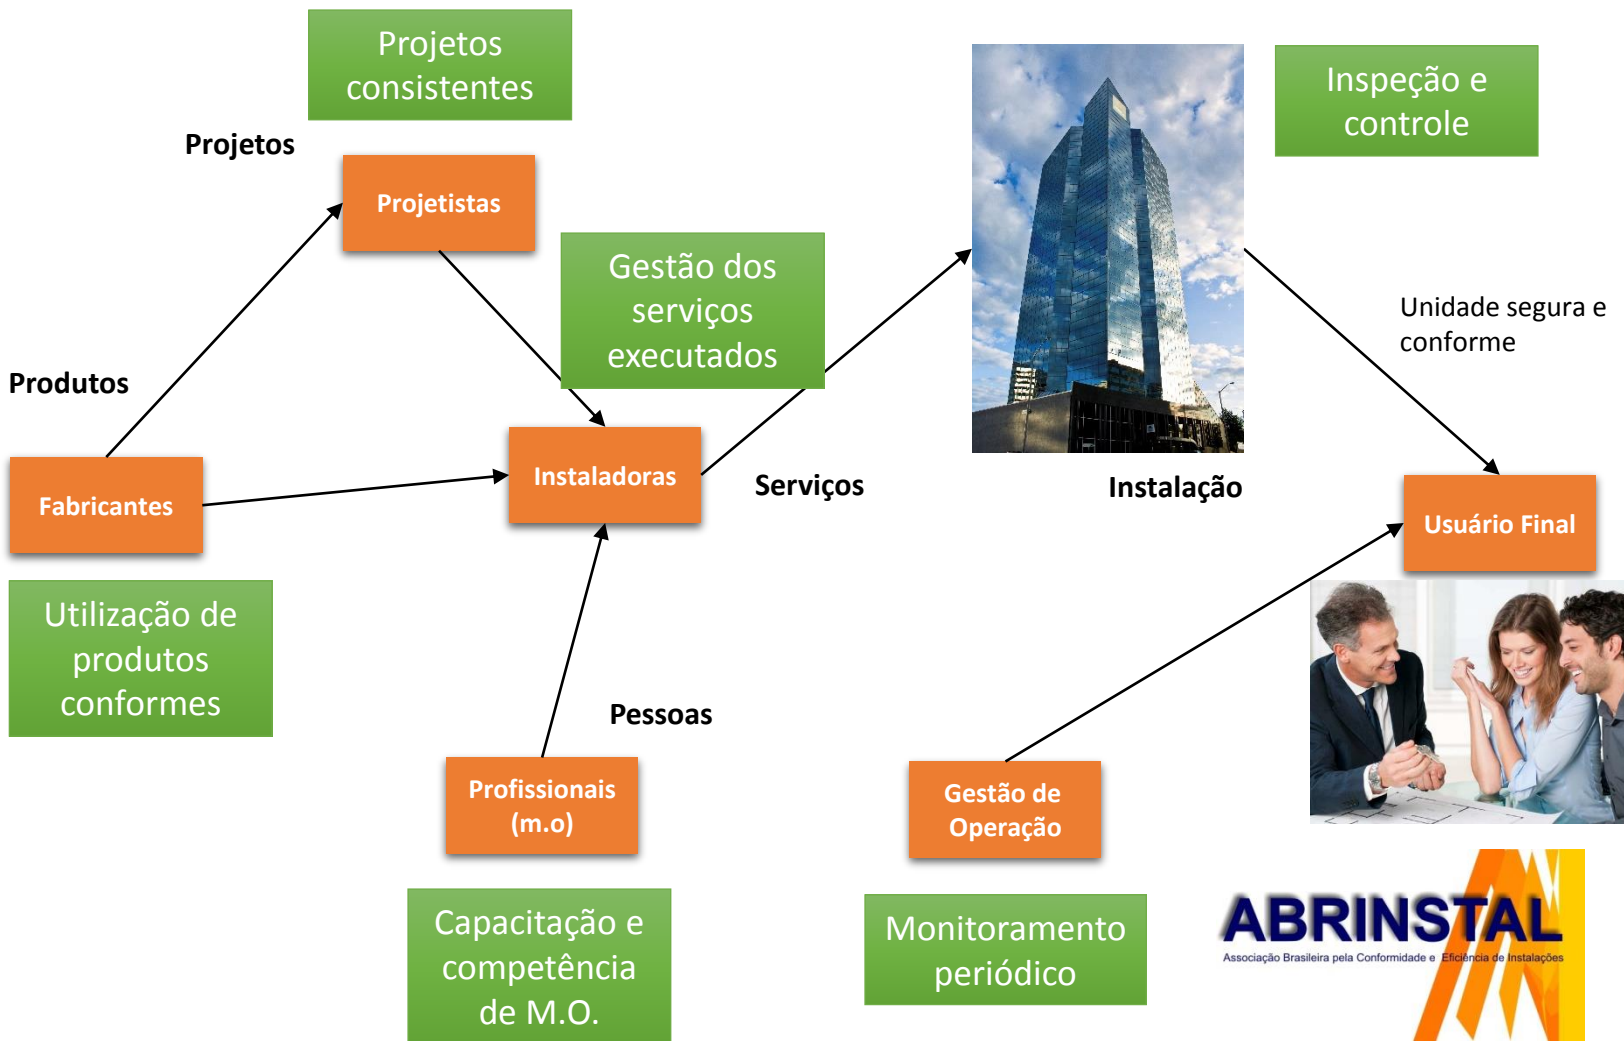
Projetos consistentes

Projetos

Projetistas

Inspeção e controle

Gestão dos serviços executados

Unidade segura e conforme

Produtos

Fabricantes

Instaladoras

Serviços

Instalação

Usuário Final

Utilização de produtos conformes

Pessoas

Profissionais (m.o)

Gestão de Operação

Capacitação e competência de M.O.

Monitoramento periódico

ABRINSTAL
Associação Brasileira pela Conformidade e Eficiência de Instalações